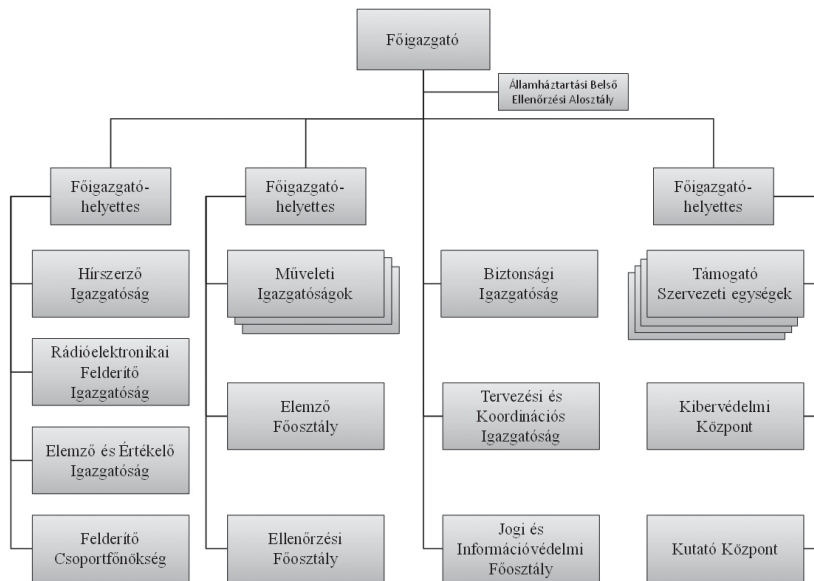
Főigazgató

Államháztartási Belső Ellenőrzési Alosztály

Főigazgató-helyettes

Hírszerző Igazgatóság

Rádióelektronikai Felderítő Igazgatóság

Elemző és Értékelő Igazgatóság

Felderítő Csoportfőnökség

Főigazgató-helyettes

Műveleti Igazgatóságok

Elemző Főosztály

Ellenőrzési Főosztály

Biztonsági Igazgatóság

Tervezési és Koordinációs Igazgatóság

Jogi és Információvédelmi Főosztály

Főigazgató-helyettes

Támogató Szervezeti egységek

Kibervédelmi Központ

Kutató Központ